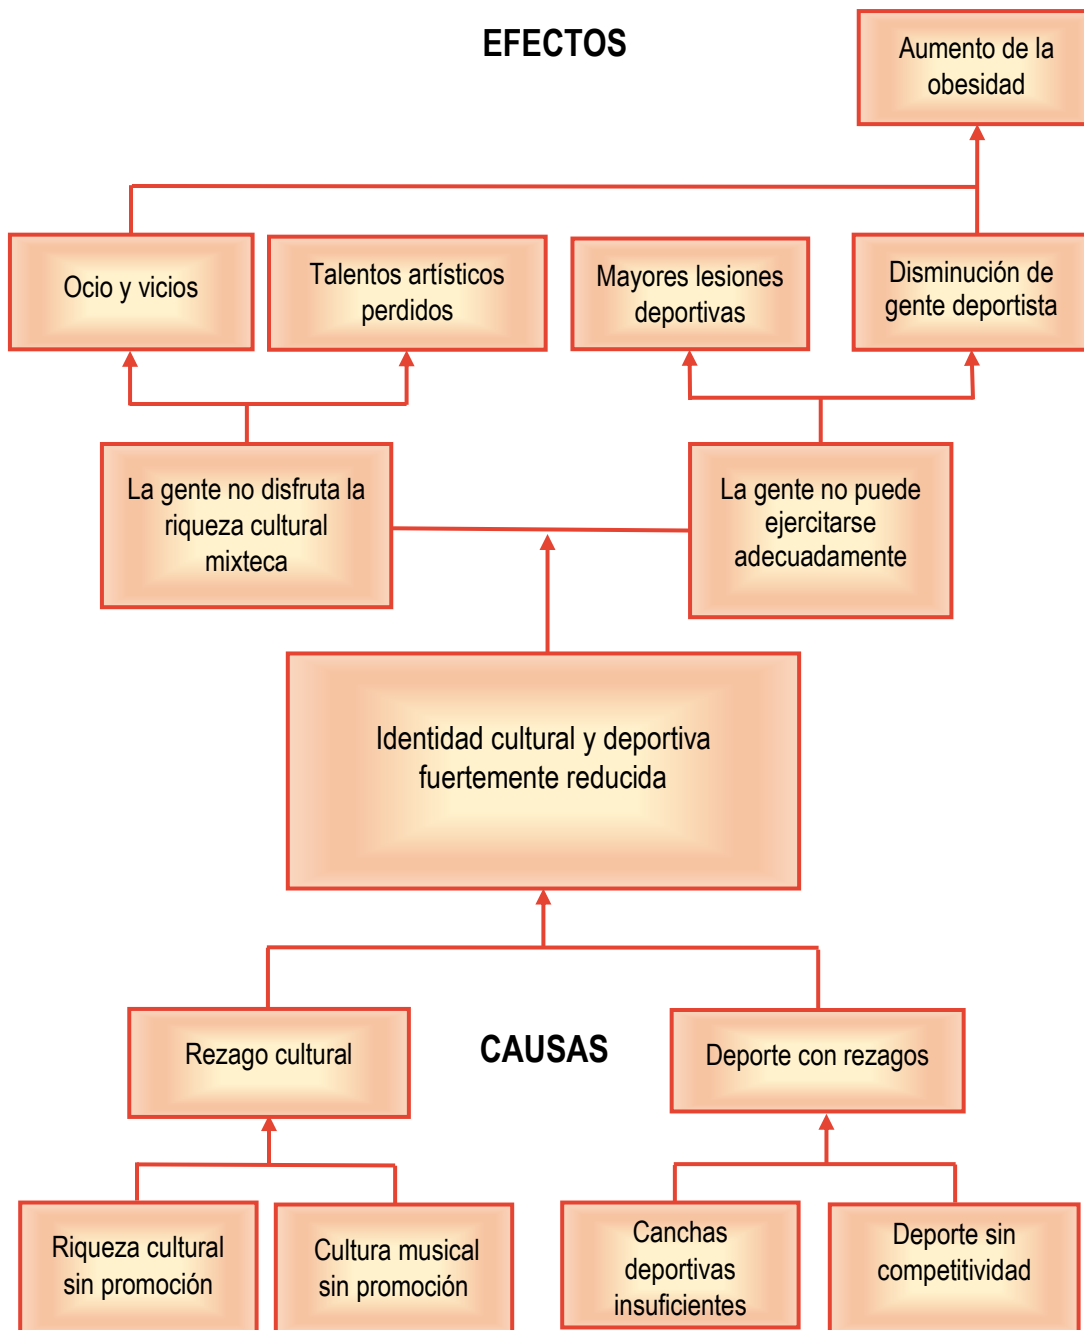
EFECTOS

Aumento de la obesidad

Ocio y vicios

Talentos artísticos perdidos

Mayores lesiones deportivas

Disminución de gente deportista

La gente no disfruta la riqueza cultural mixteca

La gente no puede ejercitarse adecuadamente

Identidad cultural y deportiva fuertemente reducida

Rezago cultural

CAUSAS

Deporte con rezagos

Riqueza cultural sin promoción

Cultura musical sin promoción

Canchas deportivas insuficientes

Deporte sin competitividad